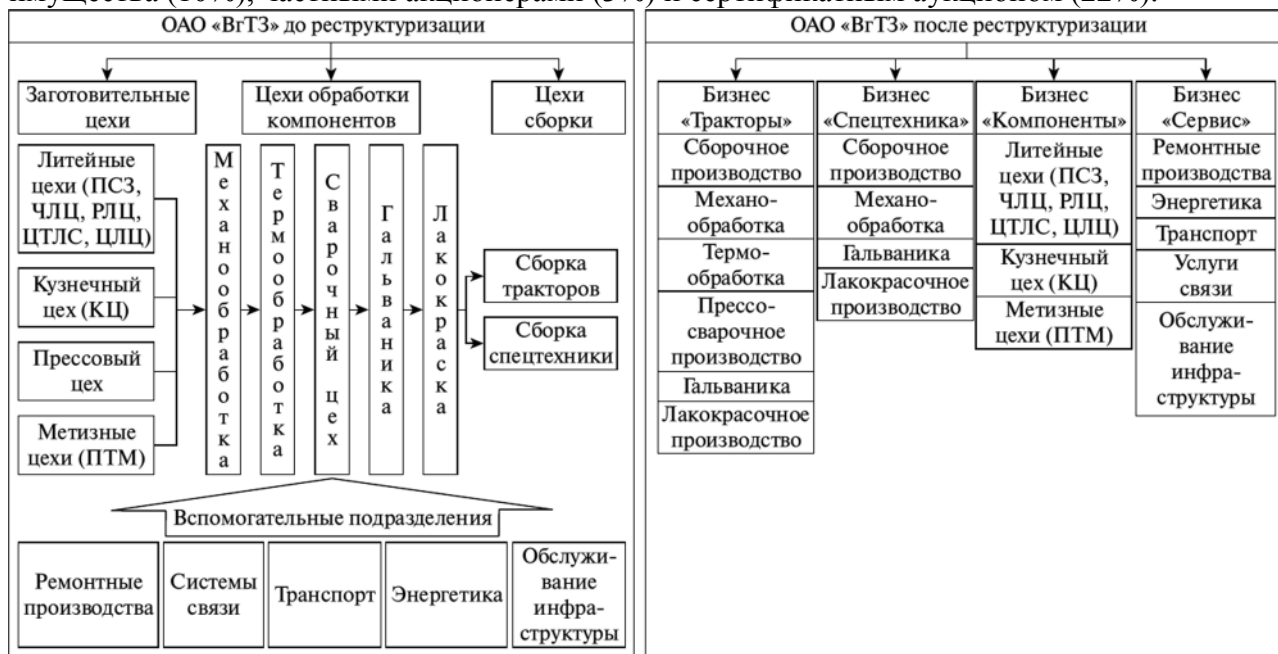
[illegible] (10%), частными акционерами (3%) и сертификатным аукционом (22%).

ОАО «ВгТЗ» до реструктуризации

Заготовительные цехи

Цехи обработки компонентов

Цехи сборки

Литейные цехи (ПСЗ, ЧЛЦ, РЛЦ, ЦТЛС, ЦЛЦ)

Кузнечный цех (КЦ)

Прессовый цех

Метизные цехи (ПТМ)

Механообработка

Термообработка

Сварочный цех

Гальваника

Лакокраска

Сборка тракторов

Сборка спецтехники

Вспомогательные подразделения

Ремонтные производства

Системы связи

Транспорт

Энергетика

Обслуживание инфраструктуры

ОАО «ВгТЗ» после реструктуризации

Бизнес «Тракторы»

Сборочное производство

Механообработка

Термообработка

Прессосварочное производство

Гальваника

Лакокрасочное производство

Бизнес «Спецтехника»

Сборочное производство

Механообработка

Гальваника

Лакокрасочное производство

Бизнес «Компоненты»

Литейные цехи (ПСЗ, ЧЛЦ, РЛЦ, ЦТЛС, ЦЛЦ)

Кузнечный цех (КЦ)

Метизные цехи (ПТМ)

Бизнес «Сервис»

Ремонтные производства

Энергетика

Транспорт

Услуги связи

Обслуживание инфраструктуры